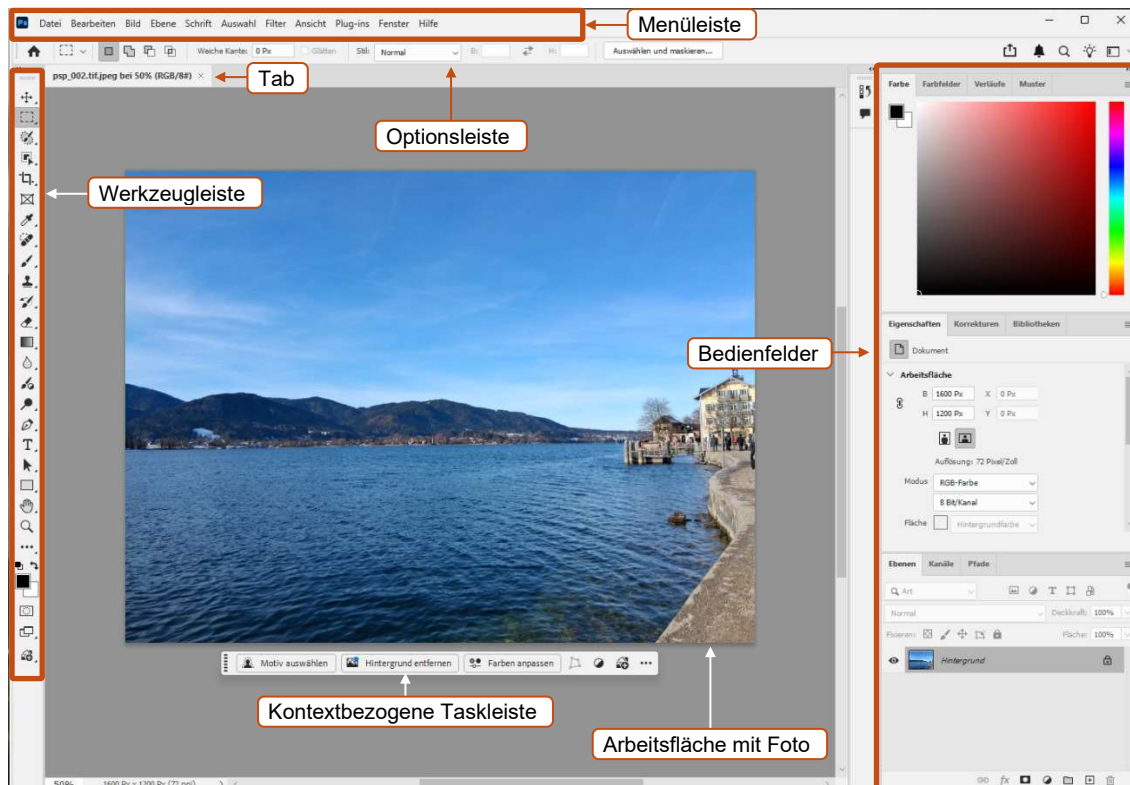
Ps Datei Bearbeiten Bild Ebene Schrift Auswahl Filter Ansicht Plug-ins Fenster Hilfe

Menüleiste

Weiche Kante: 0 Px Glätten Stil: Normal Br: H: Auswählen und maskieren...

psp_002.tif.jpeg bei 50% (RGB/8#) ×

Tab

Optionsleiste

Werkzeugleiste

T

Farbe Farbfelder Verläufe Muster

Eigenschaften Korrekturen Bibliotheken

Dokument

Bedienfelder

Arbeitsfläche

B 1600 Px X 0 Px

H 1200 Px Y 0 Px

Auflösung: 72 Pixel/Zoll

Modus RGB-Farbe

8 Bit/Kanal

Fläche Hintergrundfarbe

Ebenen Kanäle Pfade

Art

Normal Deckkraft: 100%

Fixieren: Fläche: 100%

Hintergrund

Motiv auswählen Hintergrund entfernen Farben anpassen ...

Kontextbezogene Taskleiste

Arbeitsfläche mit Foto

50% 1600 Px × 1200 Px (72 ppi)

fx